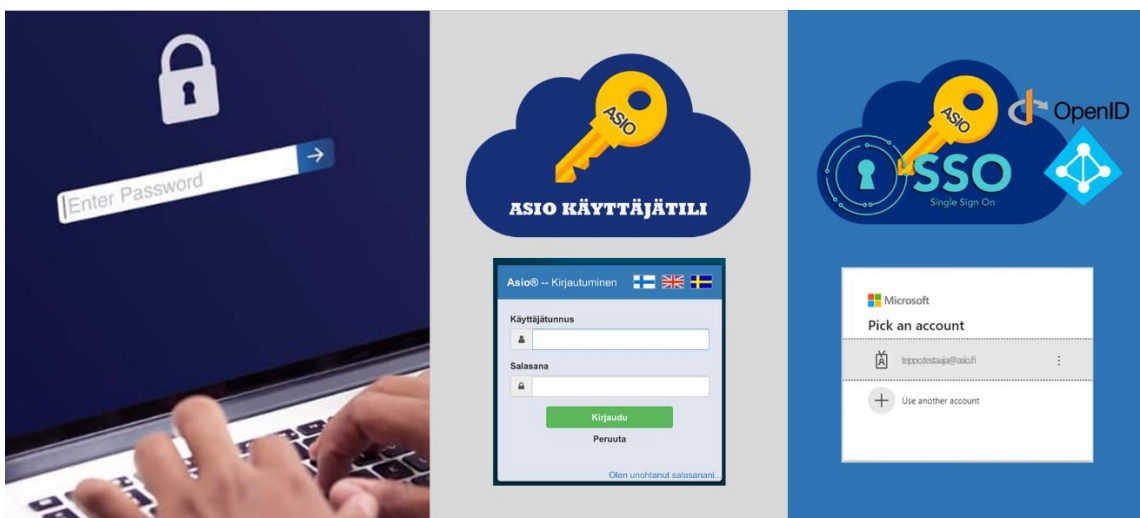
Enter Password

ASIO

ASIO KÄYTTÄJÄTILI

Asio® -- Kirjautuminen

Käyttäjätunnus

Salasana

Kirjaudu

Peruuta

Olen unohtanut salasanani...

ASIO

OpenID

SSO

Single Sign On

Microsoft

Pick an account

teppo.testaaja@asio.fi

Use another account